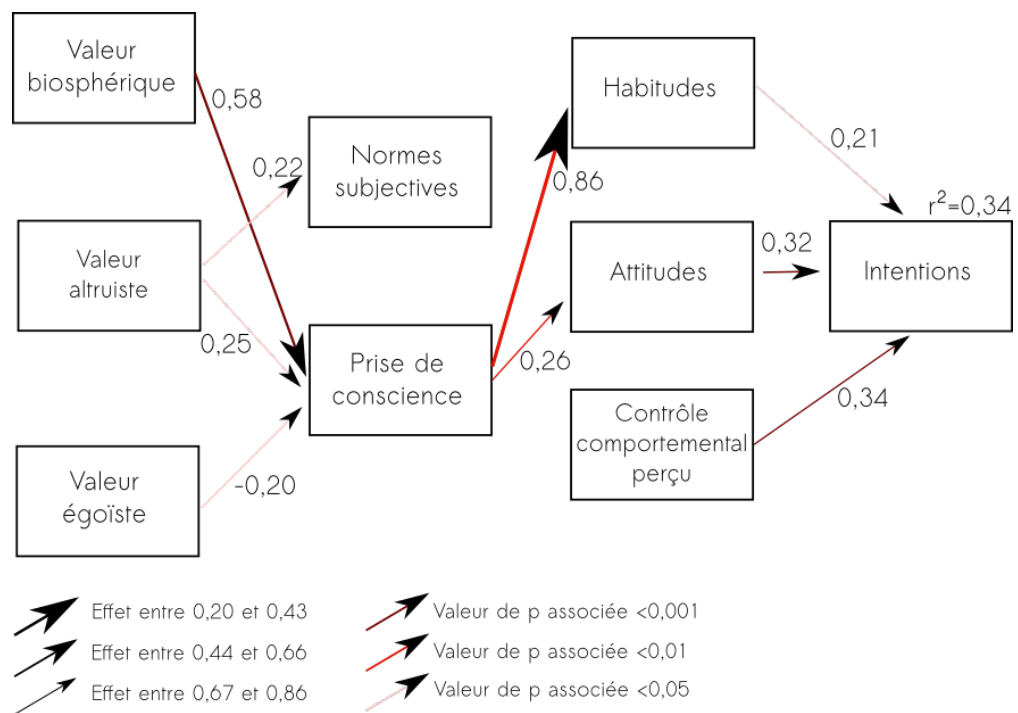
Valeur biosphérique

0,58

Normes subjectives

0,22

Valeur altruiste

0,25

Valeur égoïste

-0,20

Prise de conscience

Habitudes

0,86

Attitudes

0,26

Contrôle comportemental perçu

0,21

$r^2$=0,34

0,32

Intentions

0,34

Effet entre 0,20 et 0,43

Effet entre 0,44 et 0,66

Effet entre 0,67 et 0,86

Valeur de p associée <0,001

Valeur de p associée <0,01

Valeur de p associée <0,05